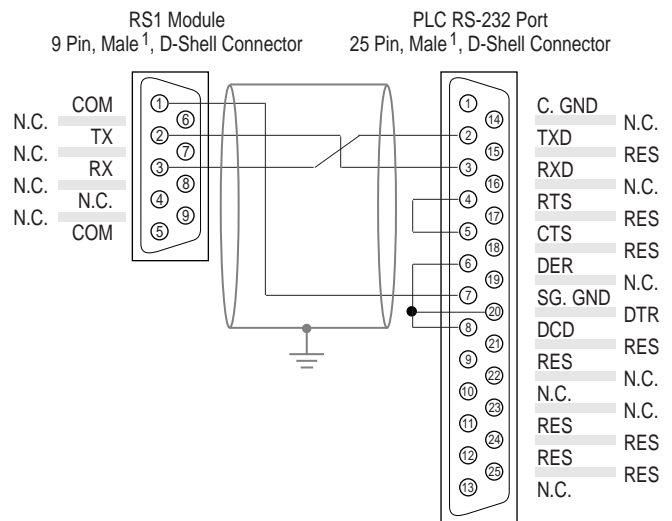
RS1 Module
9 Pin, Male $^1$, D-Shell Connector

PLC RS-232 Port
25 Pin, Male $^1$, D-Shell Connector

COM
N.C.
TX
N.C.
RX
N.C.
N.C.
N.C.
COM

① ② ③ ④ ⑤ ⑥ ⑦ ⑧ ⑨

① ② ③ ④ ⑤ ⑥ ⑦ ⑧ ⑨ ⑩ ⑪ ⑫ ⑬ ⑭ ⑮ ⑯ ⑰ ⑱ ⑲ ⑳ ㉑ ㉒ ㉓ ㉔ ㉕

C. GND
N.C.
TXD
RES
RXD
N.C.
RTS
RES
CTS
RES
DER
N.C.
SG. GND
DTR
DCD
RES
RES
N.C.
N.C.
N.C.
RES
RES
RES
RES
N.C.